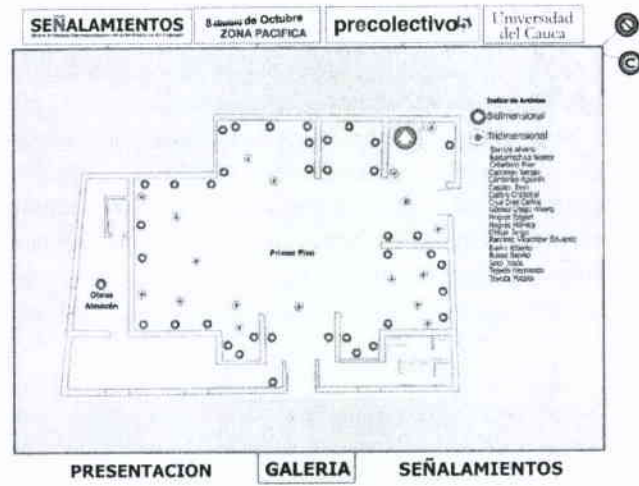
SEÑALAMIENTOS

8 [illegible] de Octubre
ZONA PACIFICA

precolectivo

Universidad del Cauca

Indice de Artistas
Bidimensional
Tridimensional

Barrios Alvaro
Bustamante Néstor
Cifuentes Ever
Calderón Sergio
Cárdenas Agustín
Castillo Ever
Castro Cristóbal
Cruz Díaz Carlos
Gómez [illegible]
Hoyos Edgard
Hoyos Alfredo
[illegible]
Ramírez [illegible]
Rubio Alberto
Rueda Bayron
Soto Jaime
Tejada Hernando
Tovar Pablo

Primer Piso

Obras Alusión

PRESENTACION
GALERIA
SEÑALAMIENTOS